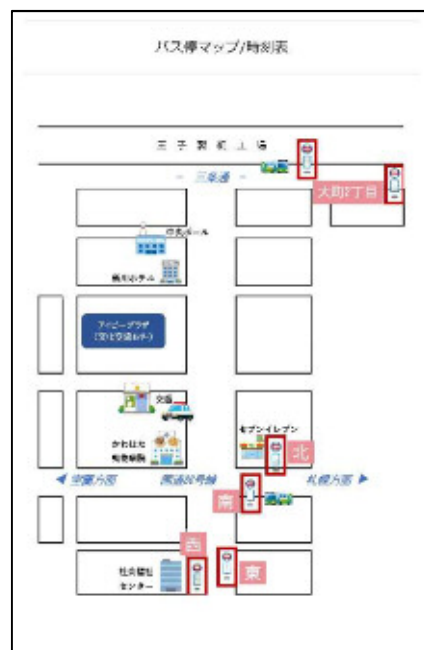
バス停マップ/時刻表

王子製紙工場

三条通

大町2丁目

市民ホール

苫小牧ホテル

アイビープラザ
(文化交流センター)

交番

セブンイレブン

北

かわはた
整形外科病院

◀ 室蘭方面

国道36号線

札幌方面 ▶

南

西

東

社会福祉
センター